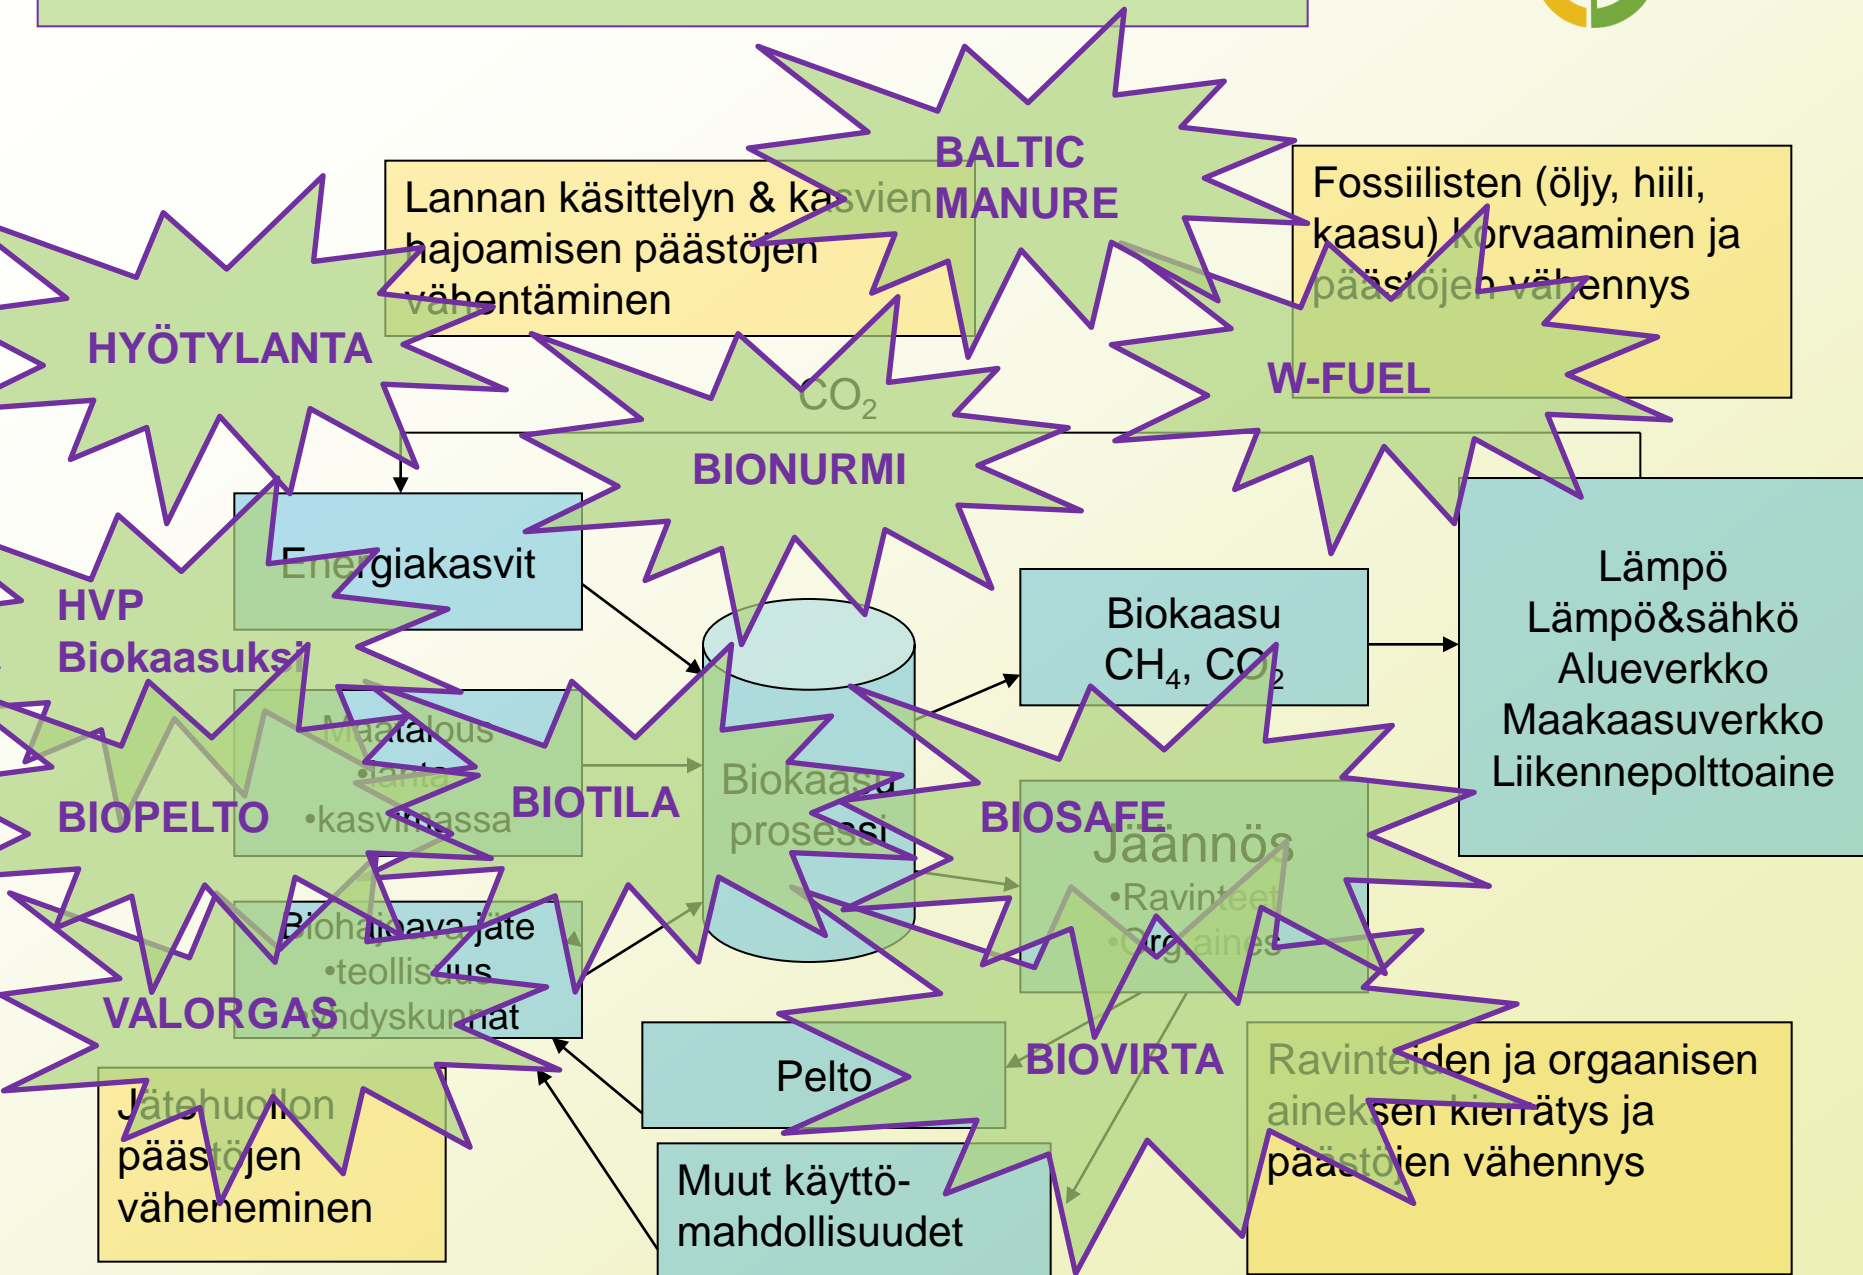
BALTIC MANURE

Lannan käsittelyn & kasvien hajoamisen päästöjen vähentäminen

Fossiilisten (öljy, hiili, kaasu) korvaaminen ja päästöjen vähennys

HYÖTYLANTA

W-FUEL

$CO_2$

BIONURMI

Energiakasvit

HVP Biokaasuksi

Biokaasu $CH_4$, $CO_2$

Lämpö
Lämpö&sähkö
Alueverkko
Maakaasuverkko
Liikennepolttoaine

Maatalous
•lanta
•kasvimassa

BIOPELTO

BIOTILA

Biokaasu prosessi

BIOSAFE

Jäännös
•Ravinteet
•Orgaaines

Biohajoava jäte
•teollisuus
•yhdyskunnat

VALORGAS

Pelto

BIOVIRTA

Ravinteiden ja orgaanisen aineksen kierrätys ja päästöjen vähennys

Jätehuollon päästöjen väheneminen

Muut käyttö-mahdollisuudet